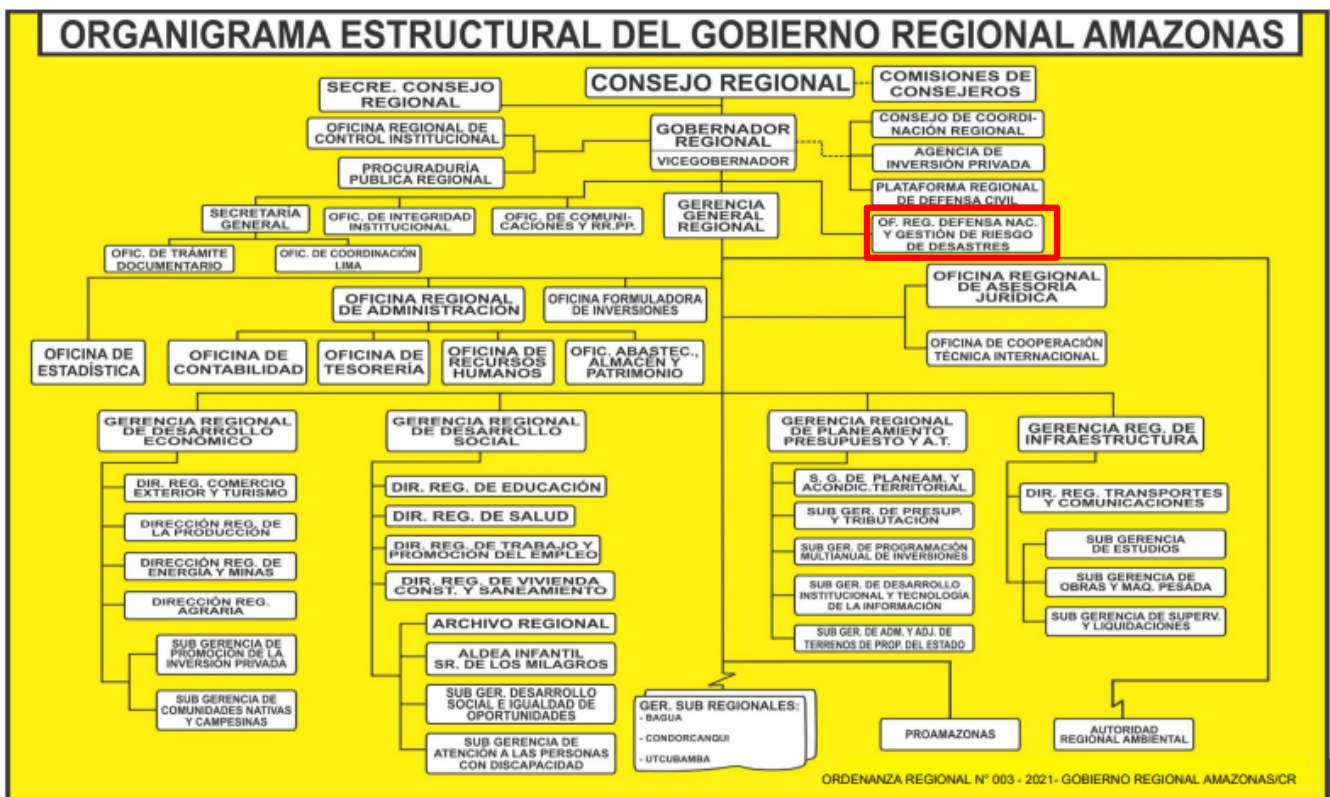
ORGANIGRAMA ESTRUCTURAL DEL GOBIERNO REGIONAL AMAZONAS

CONSEJO REGIONAL

COMISIONES DE CONSEJEROS

SECRE. CONSEJO REGIONAL

OFICINA REGIONAL DE CONTROL INSTITUCIONAL

PROCURADURÍA PÚBLICA REGIONAL

GOBERNADOR REGIONAL

VICEGOBERNADOR

CONSEJO DE COORDINACIÓN REGIONAL

AGENCIA DE INVERSIÓN PRIVADA

PLATAFORMA REGIONAL DE DEFENSA CIVIL

OF. REG. DEFENSA NAC. Y GESTIÓN DE RIESGO DE DESASTRES

SECRETARÍA GENERAL

OFIC. DE INTEGRIDAD INSTITUCIONAL

OFIC. DE COMUNICACIONES Y RR.PP.

GERENCIA GENERAL REGIONAL

OFIC. DE TRÁMITE DOCUMENTARIO

OFIC. DE COORDINACIÓN LIMA

OFICINA REGIONAL DE ASESORÍA JURÍDICA

OFICINA REGIONAL DE ADMINISTRACIÓN

OFICINA FORMULADORA DE INVERSIONES

OFICINA DE COOPERACIÓN TÉCNICA INTERNACIONAL

OFICINA DE ESTADÍSTICA

OFICINA DE CONTABILIDAD

OFICINA DE TESORERÍA

OFICINA DE RECURSOS HUMANOS

OFIC. ABASTEC., ALMACÉN Y PATRIMONIO

GERENCIA REGIONAL DE DESARROLLO ECONÓMICO

DIR. REG. COMERCIO EXTERIOR Y TURISMO

DIRECCIÓN REG. DE LA PRODUCCIÓN

DIRECCIÓN REG. DE ENERGÍA Y MINAS

DIRECCIÓN REG. AGRARIA

SUB GERENCIA DE PROMOCIÓN DE LA INVERSIÓN PRIVADA

SUB GERENCIA DE COMUNIDADES NATIVAS Y CAMPESINAS

GERENCIA REGIONAL DE DESARROLLO SOCIAL

DIR. REG. DE EDUCACIÓN

DIR. REG. DE SALUD

DIR. REG. DE TRABAJO Y PROMOCIÓN DEL EMPLEO

DIR. REG. DE VIVIENDA CONST. Y SANEAMIENTO

ARCHIVO REGIONAL

ALDEA INFANTIL SR. DE LOS MILAGROS

SUB GER. DESARROLLO SOCIAL E IGUALDAD DE OPORTUNIDADES

SUB GERENCIA DE ATENCIÓN A LAS PERSONAS CON DISCAPACIDAD

GER. SUB REGIONALES:
- BAGUA
- CONDORCANQUI
- UTCUBAMBA

GERENCIA REGIONAL DE PLANEAMIENTO PRESUPUESTO Y A.T.

S. G. DE PLANEAM. Y ACONDIC. TERRITORIAL

SUB GER. DE PRESUP. Y TRIBUTACIÓN

SUB GER. DE PROGRAMACIÓN MULTIANUAL DE INVERSIONES

SUB GER. DE DESARROLLO INSTITUCIONAL Y TECNOLOGÍA DE LA INFORMACIÓN

SUB GER. DE ADM. Y ADJ. DE TERRENOS DE PROP. DEL ESTADO

PROAMAZONAS

GERENCIA REG. DE INFRAESTRUCTURA

DIR. REG. TRANSPORTES Y COMUNICACIONES

SUB GERENCIA DE ESTUDIOS

SUB GERENCIA DE OBRAS Y MAQ. PESADA

SUB GERENCIA DE SUPERV. Y LIQUIDACIONES

AUTORIDAD REGIONAL AMBIENTAL

ORDENANZA REGIONAL N° 003 - 2021- GOBIERNO REGIONAL AMAZONAS/CR